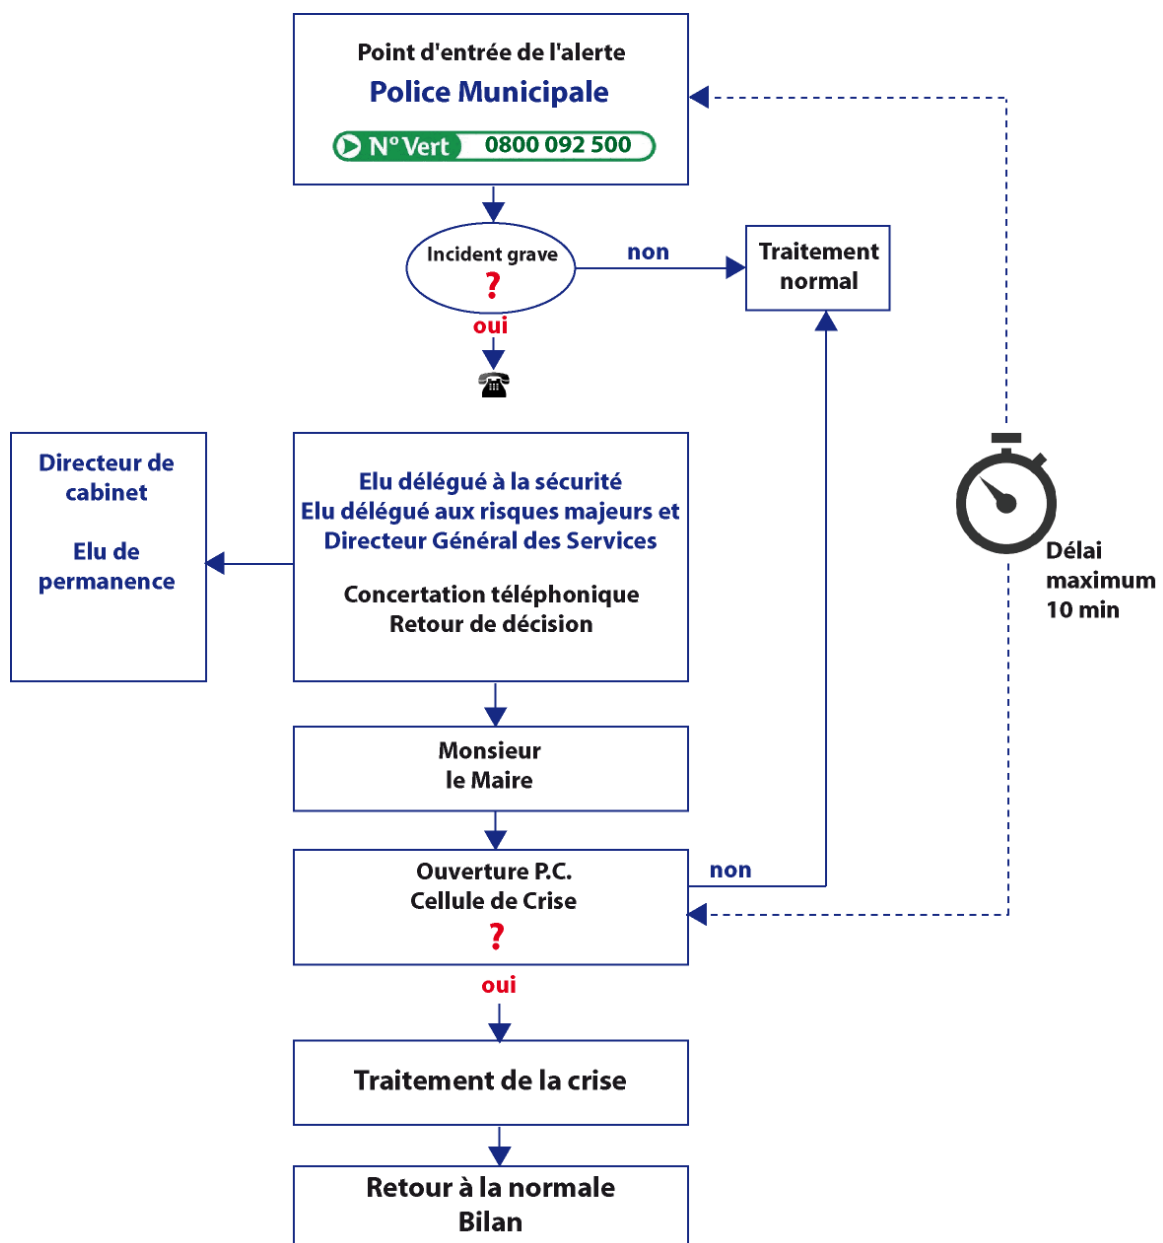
Point d'entrée de l'alerte
Police Municipale
N° Vert 0800 092 500

Incident grave
?

non

Traitement normal

oui

Directeur de cabinet

Elu de permanence

Elu délégué à la sécurité
Elu délégué aux risques majeurs et
Directeur Général des Services

Concertation téléphonique
Retour de décision

Délai maximum 10 min

Monsieur le Maire

Ouverture P.C.
Cellule de Crise
?

non

oui

Traitement de la crise

Retour à la normale
Bilan